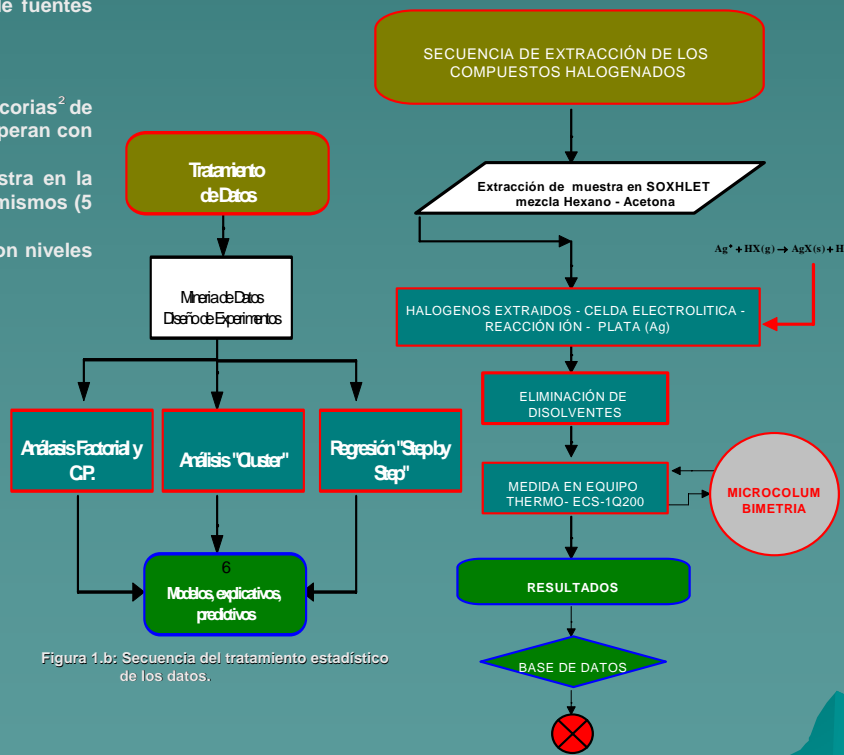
e fuentes

corias$^2$ de
peran con

stra en la
mismos (5

on niveles

Tratamiento de Datos

Mineria de Datos
Diseño de Experimentos

Análisis Factorial y CP.

Análisis "Cluster"

Regresión "Step by Step"

6
Modelos, explicativos, predictivos

Figura 1.b: Secuencia del tratamiento estadístico de los datos.

SECUENCIA DE EXTRACCIÓN DE LOS COMPUESTOS HALOGENADOS

Extracción de muestra en SOXHLET
mezcla Hexano - Acetona

$Ag^+ + HX(g) \rightarrow AgX(s) + H$

HALOGENOS EXTRAIDOS - CELDA ELECTROLITICA - REACCIÓN IÓN - PLATA (Ag)

ELIMINACIÓN DE DISOLVENTES

MEDIDA EN EQUIPO THERMO- ECS-1Q200

MICROCOLUM BIMETRIA

RESULTADOS

BASE DE DATOS